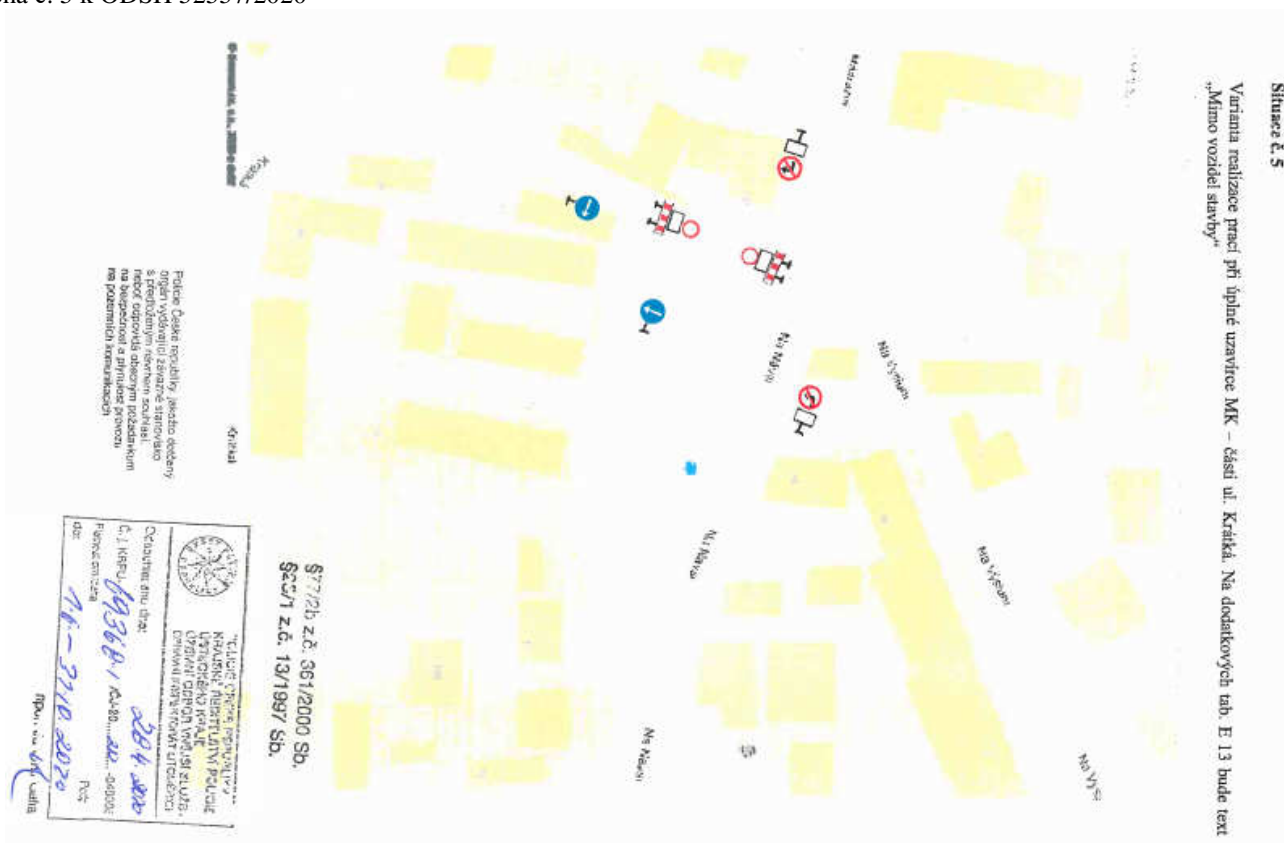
lha č. 5 k ODSH 52537/2020

Situace č. 5

Varianta realizace prací při úplné uzavírce MK – části ul. Krátká. Na dodatkových tab. E 13 bude text „Mimo vozidel stavby"

Malátova

Krátká

Na Návsi

Na Výšinách

Na Návsi

Na Výšinách

Na Návsi

Na Výšině

Krátká

Policie České republiky, jakožto dotčený orgán vydávající závazné stanovisko s předloženým návrhem souhlasí, neboť odpovídá obecným požadavkům na bezpečnost a plynulost provozu na pozemních komunikacích

§77/2b z.č. 361/2000 Sb.
§40/1 z.č. 13/1997 Sb.

KRAJSKÉ ŘEDITELSTVÍ POLICIE ÚSTECKÉHO KRAJE
ÚZEMNÍ ODBOR VNĚJŠÍ SLUŽBY
DOPRAVNÍ INSPEKTORÁT ÚSTÍ N/L

Odsouhlaseno dne dne: 20.4.2020
Č.j. KRPU-69368/ČJ-20...-040206
Platnost souhlasu
do: 16-31.10.2020

Podpis

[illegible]